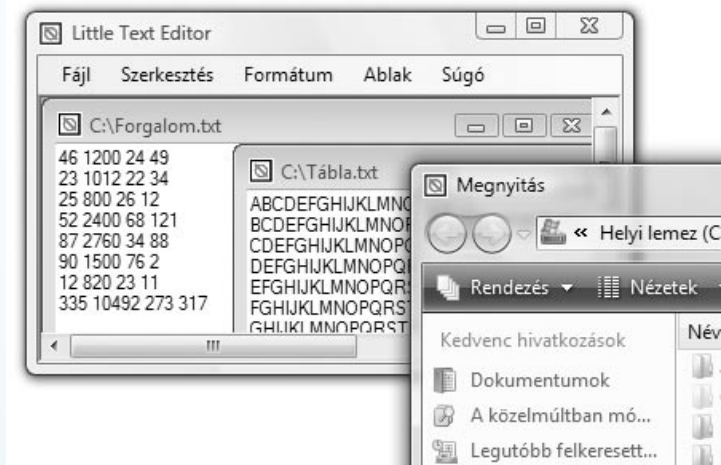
Little Text Editor

Fájl Szerkesztés Formátum Ablak Súgó

C:\Forgalom.txt

46 1200 24 49
23 1012 22 34
25 800 26 12
52 2400 68 121
87 2760 34 88
90 1500 76 2
12 820 23 11
335 10492 273 317

C:\Tábla.txt

ABCDEFGHIJKLMNO
BCDEFGHIJKLMNOP
CDEFGHIJKLMNOPQ
DEFGHIJKLMNOPQR
EFGHIJKLMNOPQRS
FGHIJKLMNOPQRST
GHIJKLMNOPQRST

Megnyitás

« Helyi lemez (C

Rendezés Nézetek

Kedvenc hivatkozások

Név

Dokumentumok

A közelmúltban mó...

Legutóbb felkeresett...